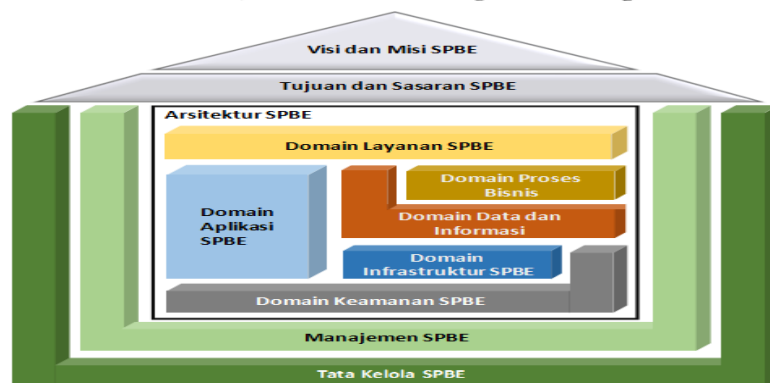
Visi dan Misi SPBE

Tujuan dan Sasaran SPBE

Arsitektur SPBE

Domain Layanan SPBE

Domain Aplikasi SPBE

Domain Proses Bisnis

Domain Data dan Informasi

Domain Infrastruktur SPBE

Domain Keamanan SPBE

Manajemen SPBE

Tata Kelola SPBE